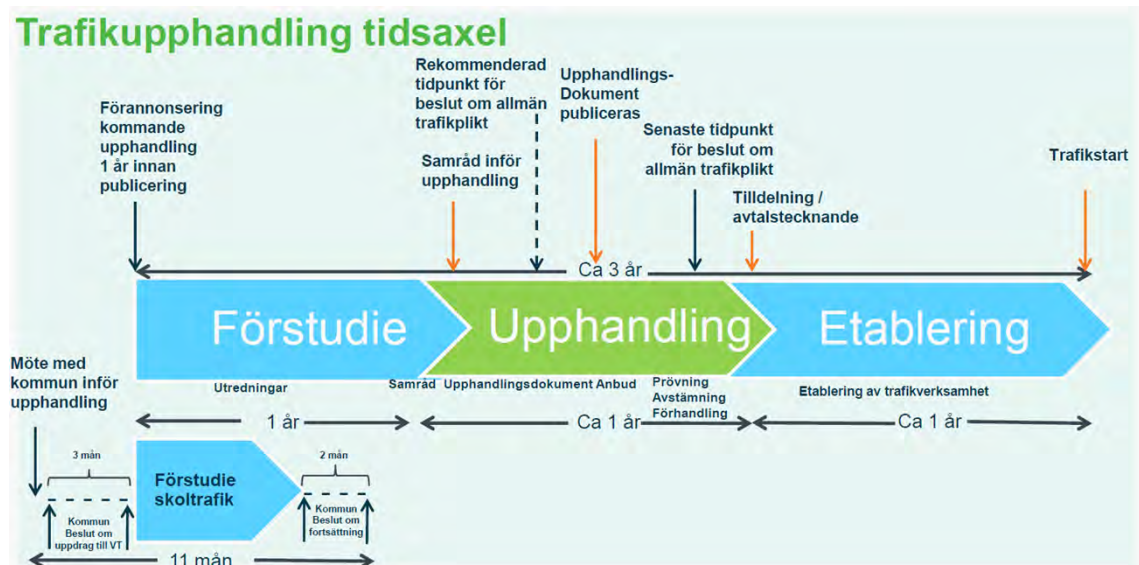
Trafikupphandling tidsaxel

Förannonsering kommande upphandling 1 år innan publicering

Rekommenderad tidpunkt för beslut om allmän trafikplikt

Samråd inför upphandling

Upphandlings-Dokument publiceras

Senaste tidpunkt för beslut om allmän trafikplikt

Tilldelning / avtalstecknande

Trafikstart

Ca 3 år

Förstudie

Upphandling

Etablering

Möte med kommun inför upphandling

Utredningar

Samråd Upphandlingsdokument Anbud

Prövning Avstämning Förhandling

Etablering av trafikverksamhet

1 år

Ca 1 år

Ca 1 år

3 mån

Förstudie skoltrafik

2 mån

Kommun Beslut om uppdrag till VT

Kommun Beslut om fortsättning

11 mån